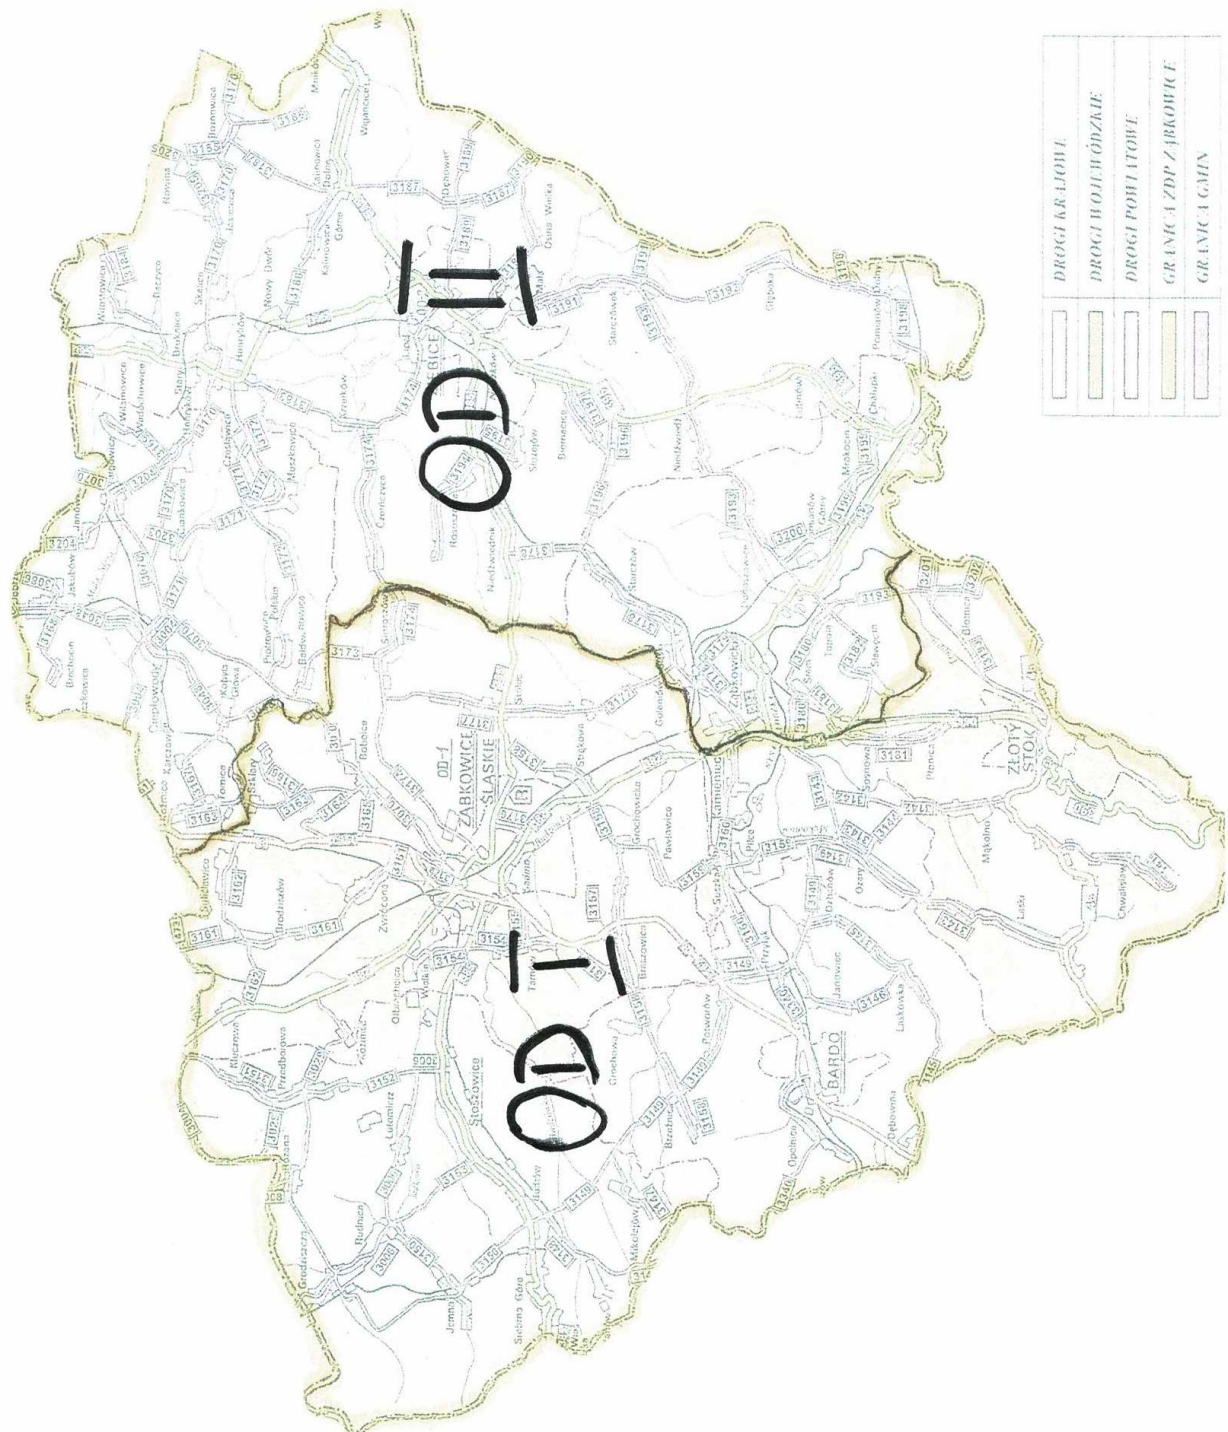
DROGI KRAJOWE
DROGI WOJEWÓDZKIE
DROGI POWIATOWE
GRANICA ZDP ZĄBKOWICE
GRANICA GMIN

OD II

OD I

OD-1
ZĄBKOWICE ŚLĄSKIE

ZIĘBICE

BARDO

ZŁOTY STOK

Ząbkowice

Kamieniec

Stoszowice

Ciepłowody

Henryków

Srebrna Góra

Przyłęk

Bobolice

Braszowice

Brzeźnica

Grochowa

Sieroszów

Jemna

Budzów

Mikołajów

Rudnica

Grodziszcze

Tarnów

Pawłowice

Grochowiec

Sadlno

Stolec

Zwrócona

Brodziszów

Olbrachcice

Potworów

Laskówka

Janowiec

Dębowina

Opolnica

Mąkolno

Chwalisław

Laski

Ożary

Błotnica

Doboszowice

Pomianów Dolny

Głębocko

Osina Wielka

Wiązów

Raczyce

Szklary

Tomice

Mała

Starczówek

Niedźwiedź

Sieroszów

Pomianów

Dębowiec

3161 3162 3163 3164 3165 3166 3167 3168 3169 3170 3171 3172 3173 3174 3175 3176 3177 3178 3179 3180 3181 3182 3183 3184 3185 3186 3187 3188 3189 3190 3191 3192 3193 3194 3195 3196 3197 3198 3199 3200 3201 3202 3203 3204 3205 3206 3207 3208 3145 3146 3147 3148 3149 3150 3151 3152 3153 3154 3155 3156 3157 3158 3159 3160 3215 3216 3240 3020 3028 3006